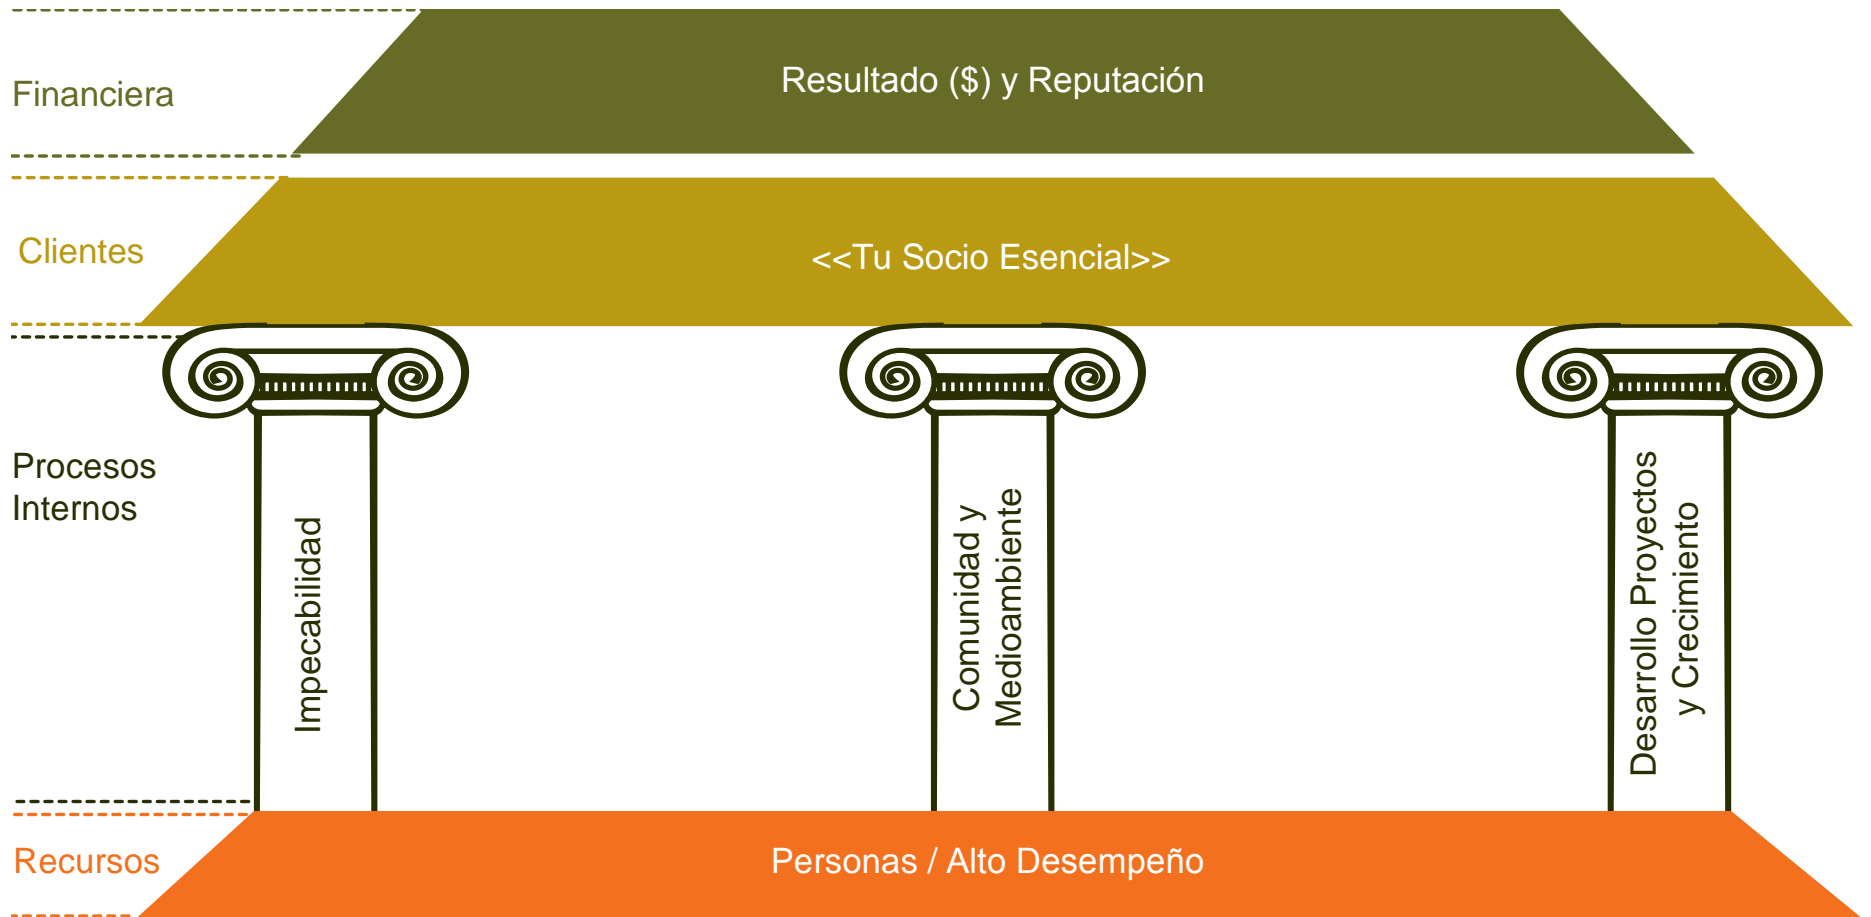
Financiera

Resultado ($) y Reputación

Clientes

<<Tu Socio Esencial>>

Procesos Internos

Impecabilidad

Comunidad y Medioambiente

Desarrollo Proyectos y Crecimiento

Recursos

Personas / Alto Desempeño